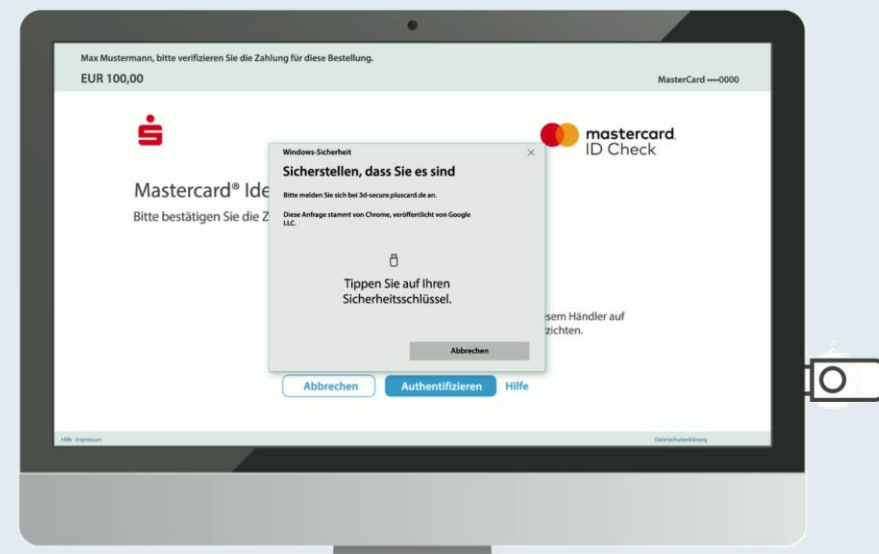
Max Mustermann, bitte verifizieren Sie die Zahlung für diese Bestellung.

EUR 100,00

MasterCard ••••0000

mastercard. ID Check

Mastercard® Ide

Bitte bestätigen Sie die Z

Windows-Sicherheit

Sicherstellen, dass Sie es sind

Bitte melden Sie sich bei 3d-secure.pluscard.de an.

Diese Anfrage stammt von Chrome, veröffentlicht von Google LLC.

Tippen Sie auf Ihren Sicherheitsschlüssel.

Abbrechen

sem Händler auf

zichten.

Abbrechen

Authentifizieren

Hilfe

Hilfe Impressum

Datenschutzerklärung